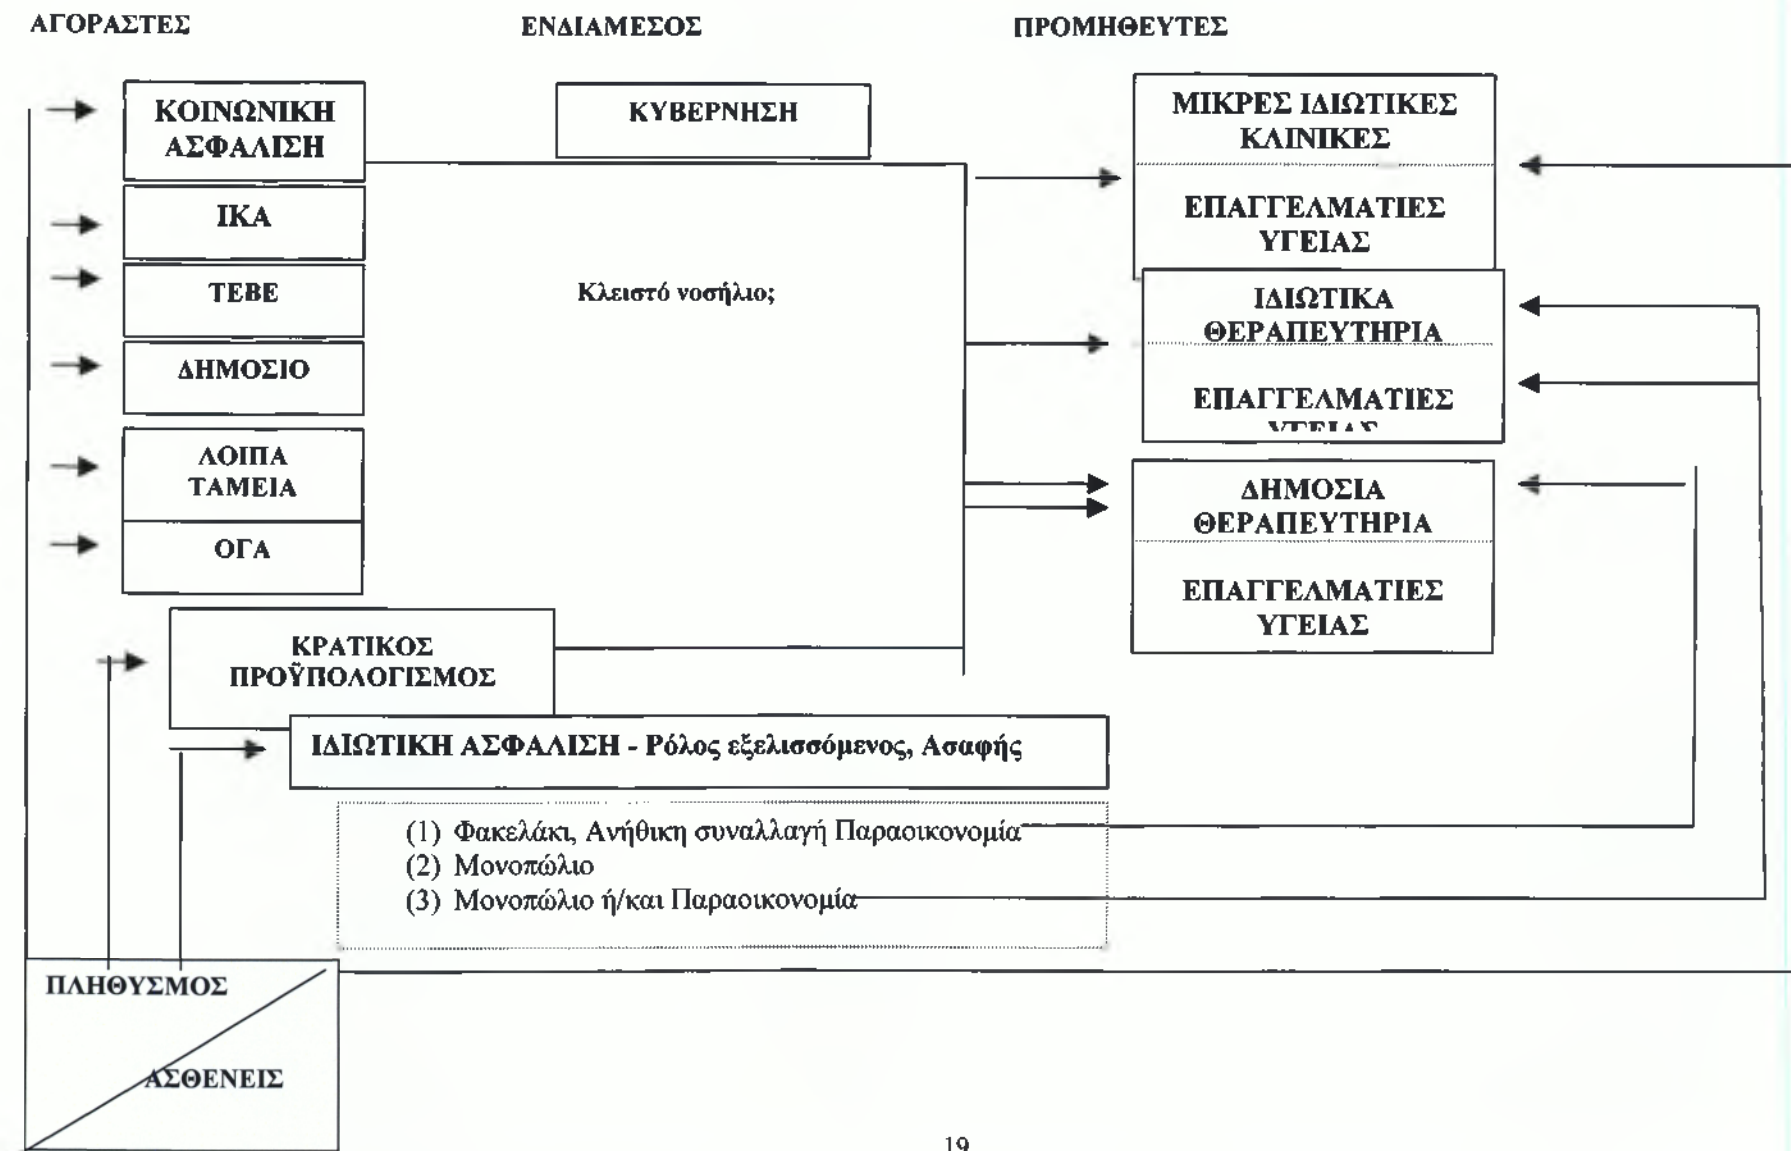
ΑΓΟΡΑΣΤΕΣ

ΕΝΔΙΑΜΕΣΟΣ

ΠΡΟΜΗΘΕΥΤΕΣ

ΚΟΙΝΩΝΙΚΗ ΑΣΦΑΛΙΣΗ

ΙΚΑ

ΤΕΒΕ

ΔΗΜΟΣΙΟ

ΛΟΙΠΑ ΤΑΜΕΙΑ

ΟΓΑ

ΚΥΒΕΡΝΗΣΗ

Κλειστό νοσήλιο;

ΜΙΚΡΕΣ ΙΔΙΩΤΙΚΕΣ ΚΛΙΝΙΚΕΣ

ΕΠΑΓΓΕΛΜΑΤΙΕΣ ΥΓΕΙΑΣ

ΙΔΙΩΤΙΚΑ ΘΕΡΑΠΕΥΤΗΡΙΑ

ΕΠΑΓΓΕΛΜΑΤΙΕΣ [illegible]

ΔΗΜΟΣΙΑ ΘΕΡΑΠΕΥΤΗΡΙΑ

ΕΠΑΓΓΕΛΜΑΤΙΕΣ ΥΓΕΙΑΣ

ΚΡΑΤΙΚΟΣ ΠΡΟΫΠΟΛΟΓΙΣΜΟΣ

ΙΔΙΩΤΙΚΗ ΑΣΦΑΛΙΣΗ - Ρόλος εξελισσόμενος, Ασαφής

(1) Φακελάκι, Ανήθικη συναλλαγή Παραοικονομία
(2) Μονοπώλιο
(3) Μονοπώλιο ή/και Παραοικονομία

ΠΛΗΘΥΣΜΟΣ

ΑΣΘΕΝΕΙΣ

19